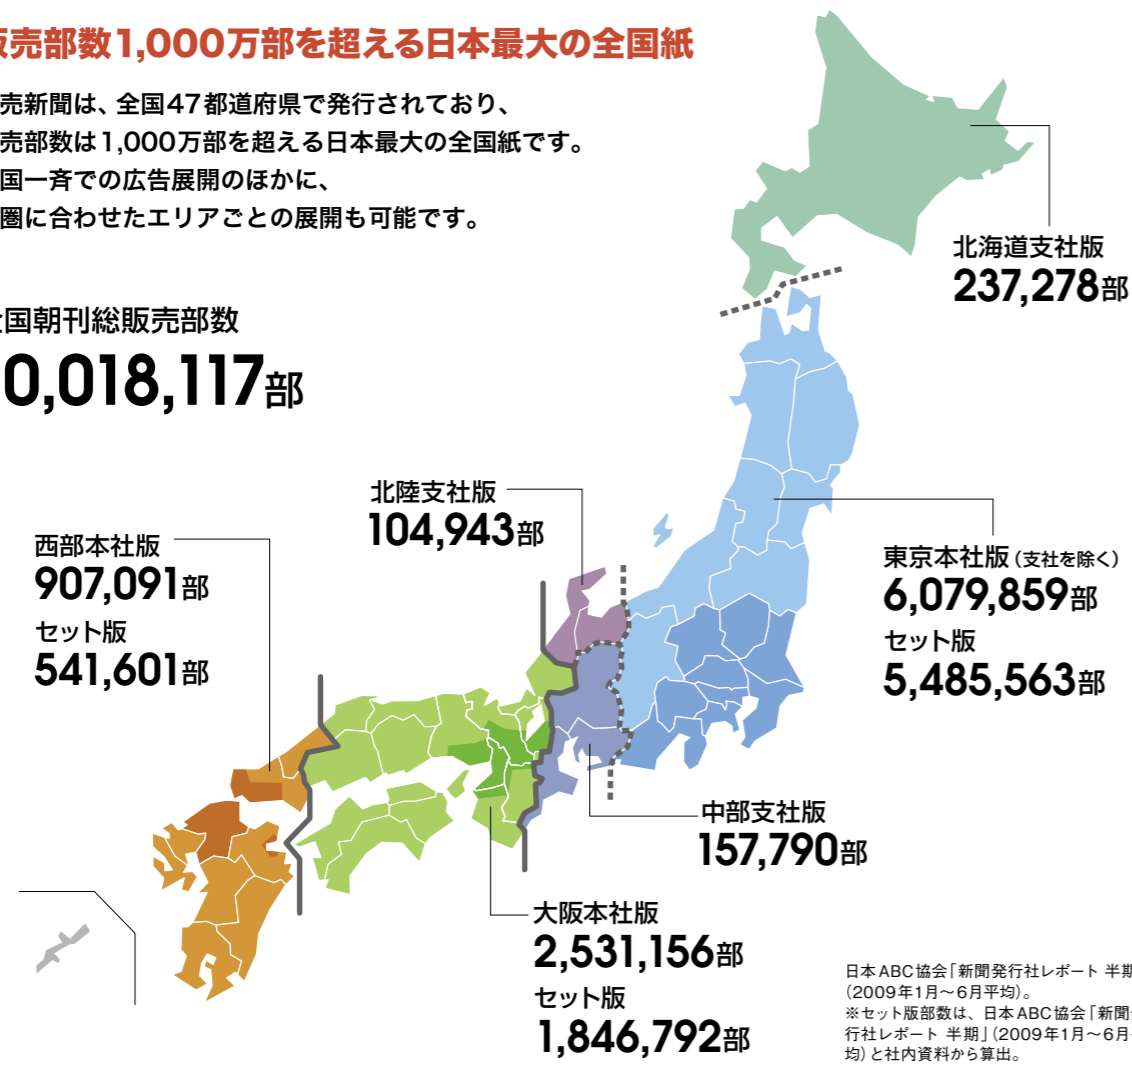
販売部数1,000万部を超える日本最大の全国紙

売新聞は、全国47都道府県で発行されており、
売部数は1,000万部を超える日本最大の全国紙です。
国一斉での広告展開のほかに、
圏に合わせたエリアごとの展開も可能です。

国朝刊総販売部数
0,018,117部

北海道支社版
237,278部

北陸支社版
104,943部

西部本社版
907,091部
セット版
541,601部

東京本社版（支社を除く）
6,079,859部
セット版
5,485,563部

中部支社版
157,790部

大阪本社版
2,531,156部
セット版
1,846,792部

日本ABC協会「新聞発行社レポート 半期
（2009年1月～6月平均）。
※セット版部数は、日本ABC協会「新聞
行社レポート 半期」（2009年1月～6月
均）と社内資料から算出。